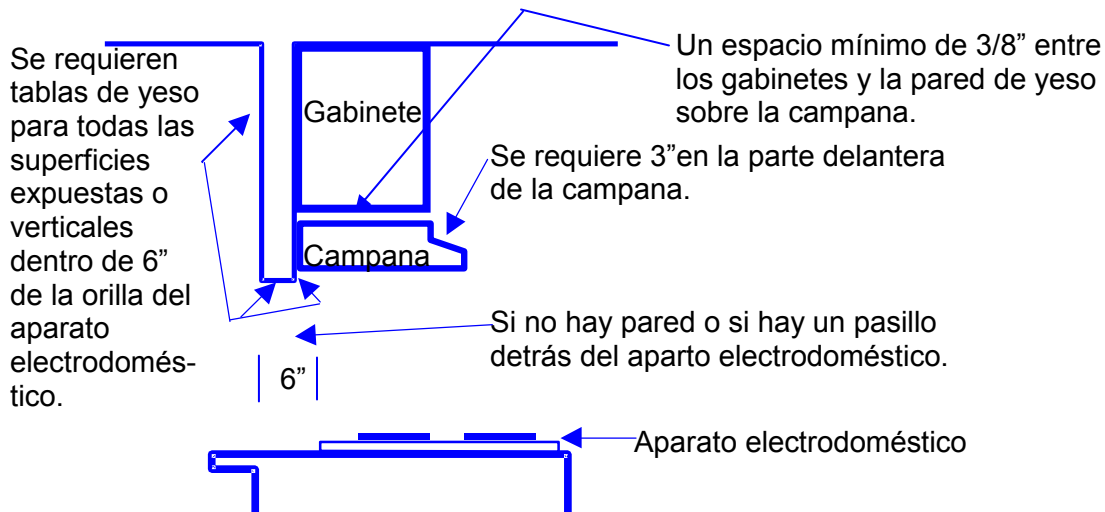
Se requieren tablas de yeso para todas las superficies expuestas o verticales dentro de 6" de la orilla del aparato electrodoméstico.

Gabinete

Campana

Un espacio mínimo de 3/8" entre los gabinetes y la pared de yeso sobre la campana.

Se requiere 3"en la parte delantera de la campana.

Si no hay pared o si hay un pasillo detrás del aparto electrodoméstico.

6"

Aparato electrodoméstico